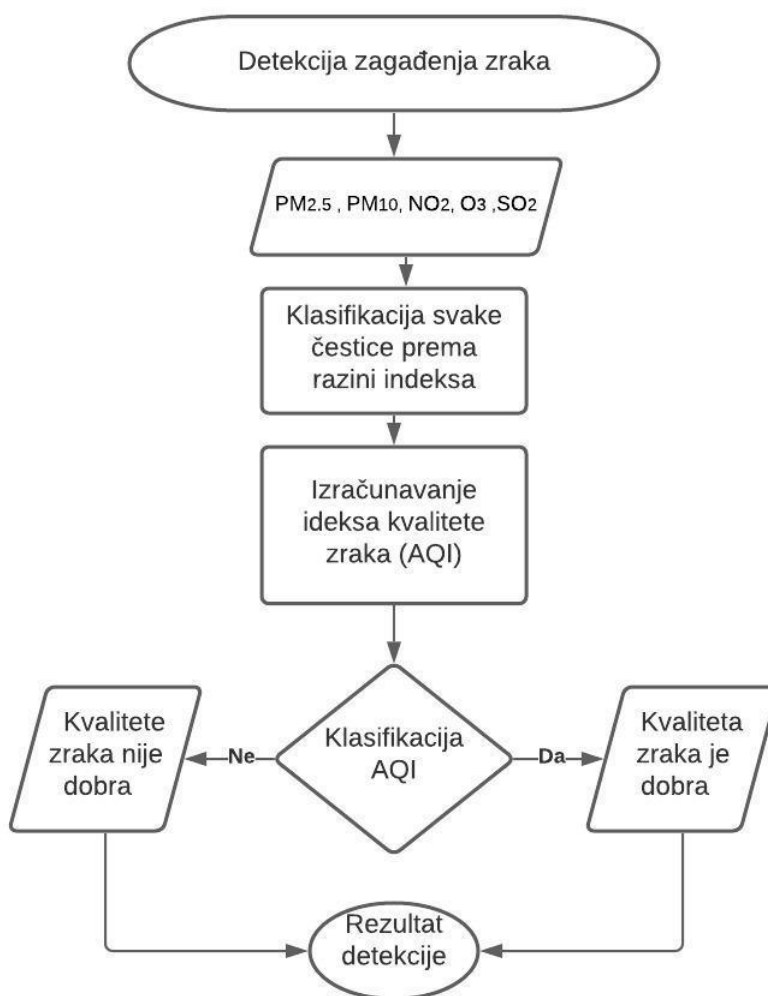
Detekcija zagađenja zraka

$PM_{2.5}$ , $PM_{10}$, $NO_2$, $O_3$ ,$SO_2$

Klasifikacija svake čestice prema razini indeksa

Izračunavanje ideksa kvalitete zraka (AQI)

Kvalitete zraka nije dobra

Ne

Klasifikacija AQI

Da

Kvaliteta zraka je dobra

Rezultat detekcije